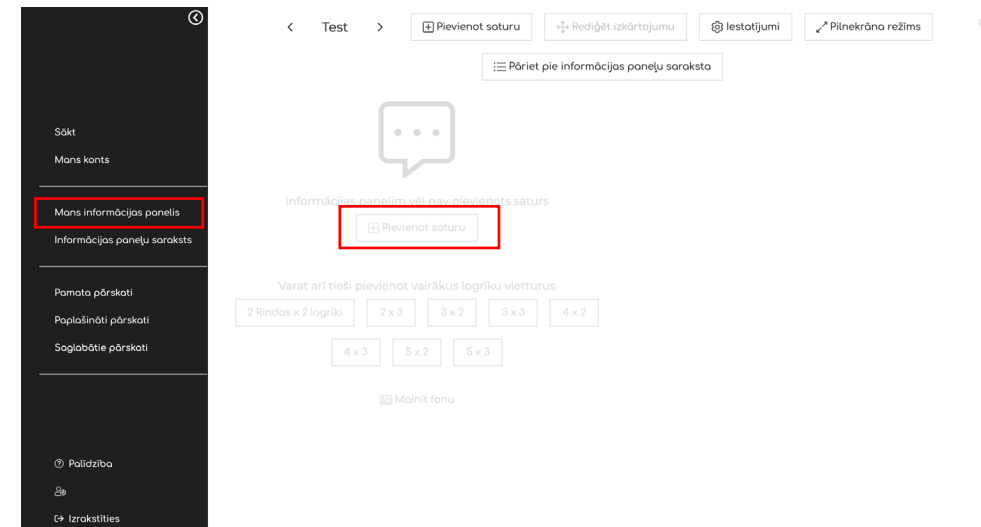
Sākt
Mans konts

Mans informācijas panelis
Informācijas paneļu saraksts

Pamata pārskati
Paplašināti pārskati
Saglabātie pārskati

Palīdzība

Izrakstīties

< Test >

Pievienot saturu
Rediģēt izkārtojumu
Iestatījumi
Pilnekrāna režīms

Pāriet pie informācijas paneļu saraksta

Informācijas panelim vēl nav pievienots saturs

Pievienot saturu

Varat arī tieši pievienot vairākus logrīku vietturus

2 Rindas x 2 logrīki
2 x 3
3 x 2
3 x 3
4 x 2
4 x 3
5 x 2
5 x 3

Mainīt fonu